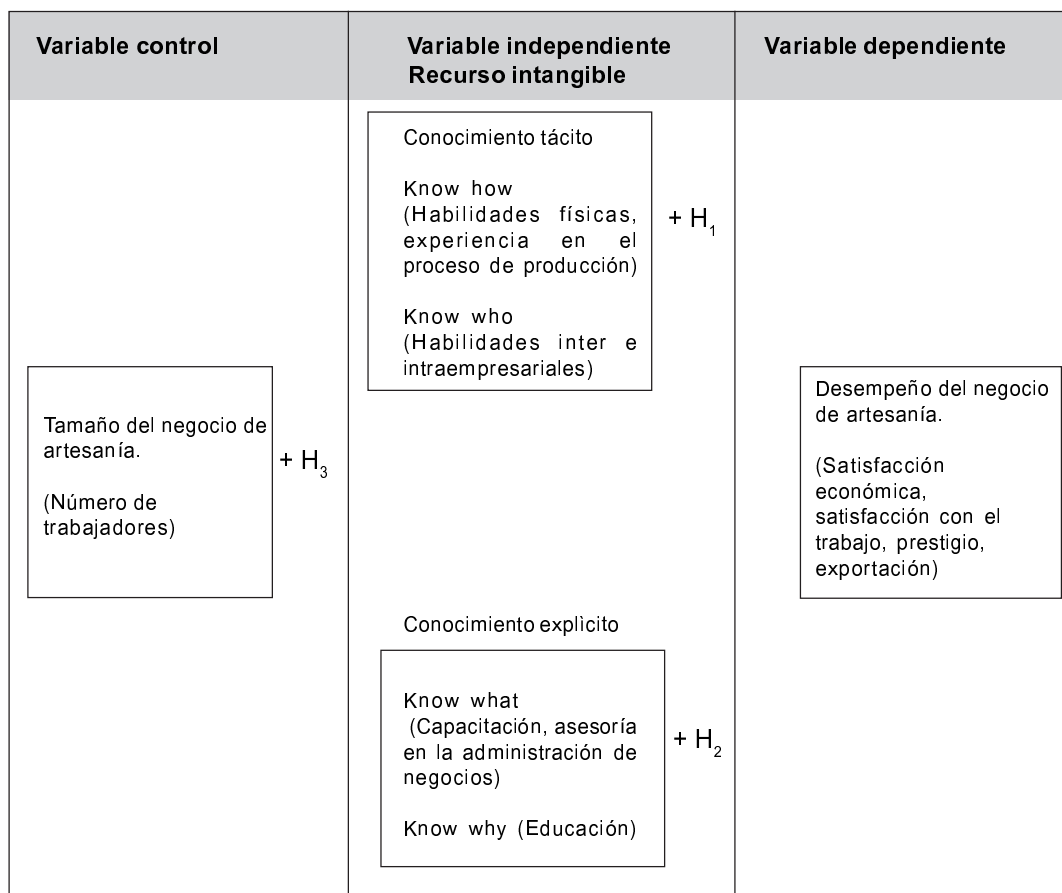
| Variable control | Variable independiente Recurso intangible | Variable dependiente |
|---|---|---|
| Tamaño del negocio de artesanía. (Número de trabajadores) + $H_3$ | Conocimiento tácito<br>Know how (Habilidades físicas, experiencia en el proceso de producción) + $H_1$<br>Know who (Habilidades inter e intraempresariales)<br>Conocimiento explícito<br>Know what (Capacitación, asesoría en la administración de negocios) + $H_2$<br>Know why (Educación) | Desempeño del negocio de artesanía. (Satisfacción económica, satisfacción con el trabajo, prestigio, exportación) |